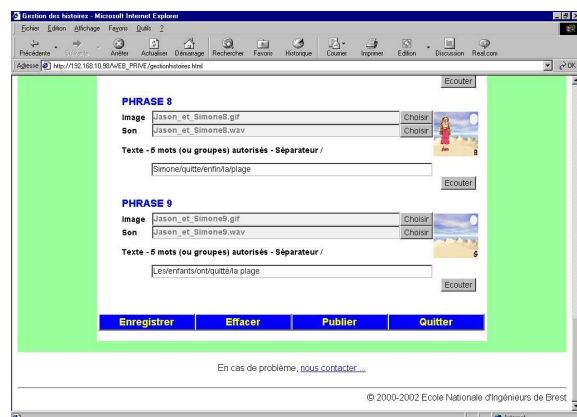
Gestion des histoires - Microsoft Internet Explorer

Fichier Edition Affichage Favoris Outils ?

Précédente Suivante Arrêter Actualiser Démarrage Rechercher Favoris Historique Courrier Imprimer Edition Discussion Real.com

Adresse http://192.168.10.98/WEB_PRIVE/gestionhistoires.html

OK

Ecouter

PHRASE 8

Image Jason_et_Simone8.gif Choisir

Son Jason_et_Simone8.wav Choisir

Texte - 5 mots (ou groupes) autorisés - Séparateur /

Simone/quitte/enfin/la/plage

Ecouter

PHRASE 9

Image Jason_et_Simone9.gif Choisir

Son Jason_et_Simone9.wav Choisir

Texte - 5 mots (ou groupes) autorisés - Séparateur /

Les/enfants/ont/quitté/la plage

Ecouter

Enregistrer Effacer Publier Quitter

En cas de problème, nous contacter ...

© 2000-2002 Ecole Nationale d'Ingénieurs de Brest

Internet